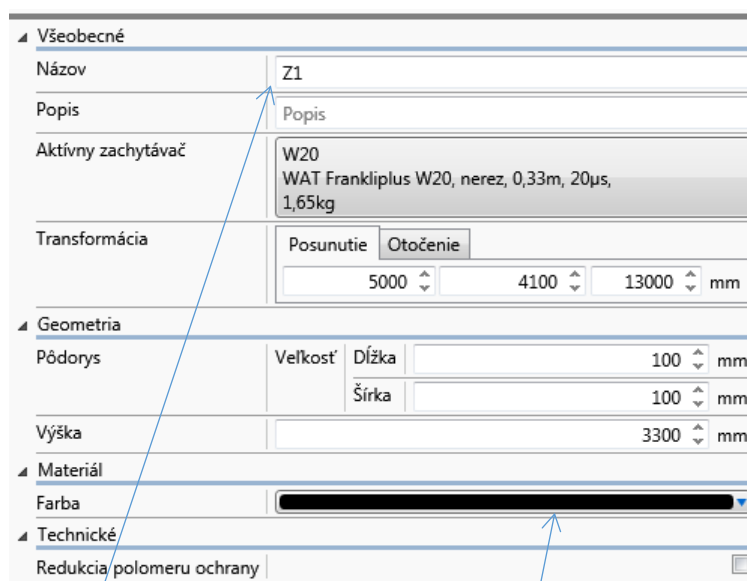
Všeobecné

Názov Z1

Popis Popis

Aktívny zachytávač W20
WAT Frankliplus W20, nerez, 0,33m, 20μs, 1,65kg

Transformácia
Posunutie Otočenie
5000 4100 13000 mm

Geometria

Pôdorys Veľkosť Dĺžka 100 mm
Šírka 100 mm

Výška 3300 mm

Materiál

Farba

Technické

Redukcia polomeru ochrany